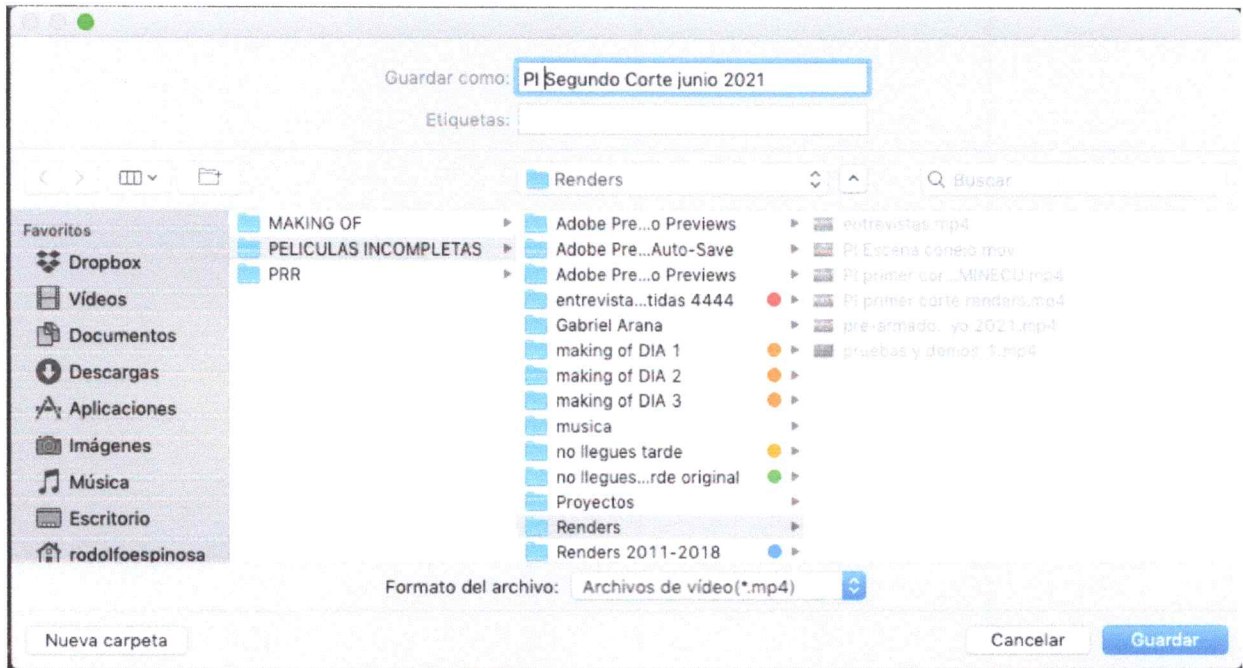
Guardar como: PI Segundo Corte junio 2021

Etiquetas:

Renders

Buscar

Favoritos
Dropbox
Vídeos
Documentos
Descargas
Aplicaciones
Imágenes
Música
Escritorio
rodolfoespinosa

MAKING OF
PELICULAS INCOMPLETAS
PRR

Adobe Pre...o Previews
Adobe Pre...Auto-Save
Adobe Pre...o Previews
entrevista...tidas 4444
Gabriel Arana
making of DIA 1
making of DIA 2
making of DIA 3
musica
no llegues tarde
no llegues...rde original
Proyectos
Renders
Renders 2011-2018

entrevistas.mp4
PI Escena conejo.mov
PI primer cor...MINECU.mp4
PI primer corte renders.mp4
pre-armado...yo 2021.mp4
pruebas y demos 1.mp4

Formato del archivo: Archivos de vídeo(*.mp4)

Nueva carpeta

Cancelar

Guardar